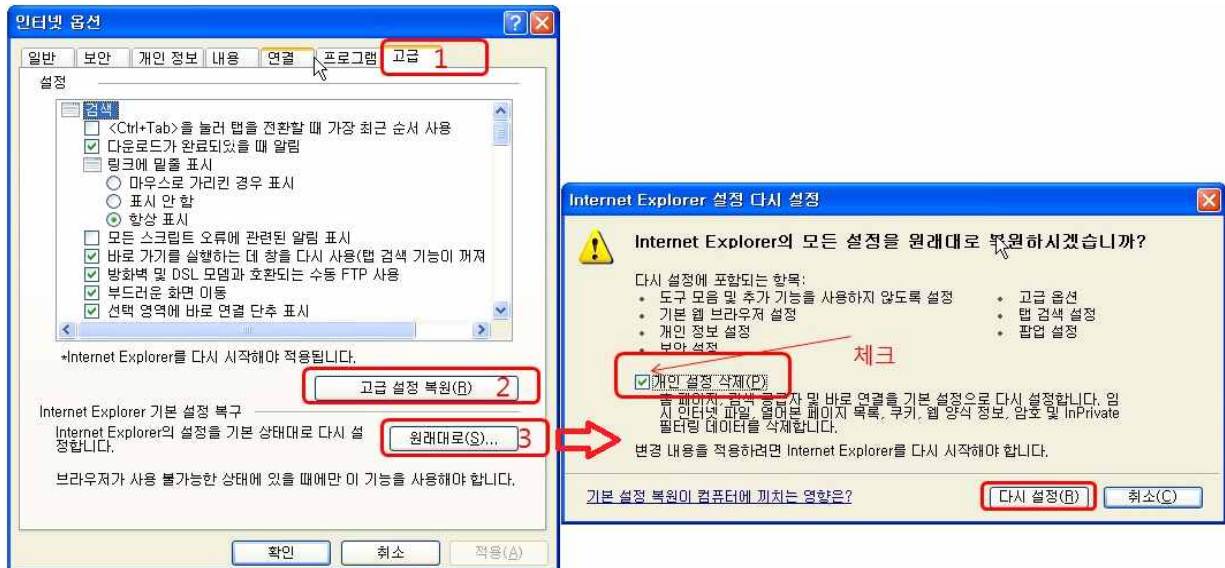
인터넷 옵션

일반 | 보안 | 개인 정보 | 내용 | 연결 | 프로그램 | 고급 1

설정

검색
<Ctrl+Tab>을 눌러 탭을 전환할 때 가장 최근 순서 사용
다운로드가 완료되었을 때 알림
링크에 밑줄 표시
마우스로 가리킨 경우 표시
표시 안 함
항상 표시
모든 스크립트 오류에 관련된 알림 표시
바로 가기를 실행하는 데 창을 다시 사용(탭 검색 기능이 꺼져
방화벽 및 DSL 모뎀과 호환되는 수동 FTP 사용
부드러운 화면 이동
선택 영역에 바로 연결 단추 표시

*Internet Explorer를 다시 시작해야 적용됩니다.

고급 설정 복원(R) 2

Internet Explorer 기본 설정 복구

Internet Explorer의 설정을 기본 상태대로 다시 설정합니다.

원래대로(S)... 3

브라우저가 사용 불가능한 상태에 있을 때에만 이 기능을 사용해야 합니다.

확인 | 취소 | 적용(A)

Internet Explorer 설정 다시 설정

Internet Explorer의 모든 설정을 원래대로 복원하시겠습니까?

다시 설정에 포함되는 항목:
• 도구 모음 및 추가 기능을 사용하지 않도록 설정
• 기본 웹 브라우저 설정
• 개인 정보 설정
• 보안 설정
• 고급 옵션
• 탭 검색 설정
• 팝업 설정

체크

개인 설정 삭제(P)
홈 페이지, 검색 공급자 및 바로 연결을 기본 설정으로 다시 설정합니다. 임시 인터넷 파일, 열어본 페이지 목록, 쿠키, 웹 양식 정보, 암호 및 InPrivate 필터링 데이터를 삭제합니다.

변경 내용을 적용하려면 Internet Explorer를 다시 시작해야 합니다.

기본 설정 복원이 컴퓨터에 끼치는 영향은?

다시 설정(R) | 취소(C)